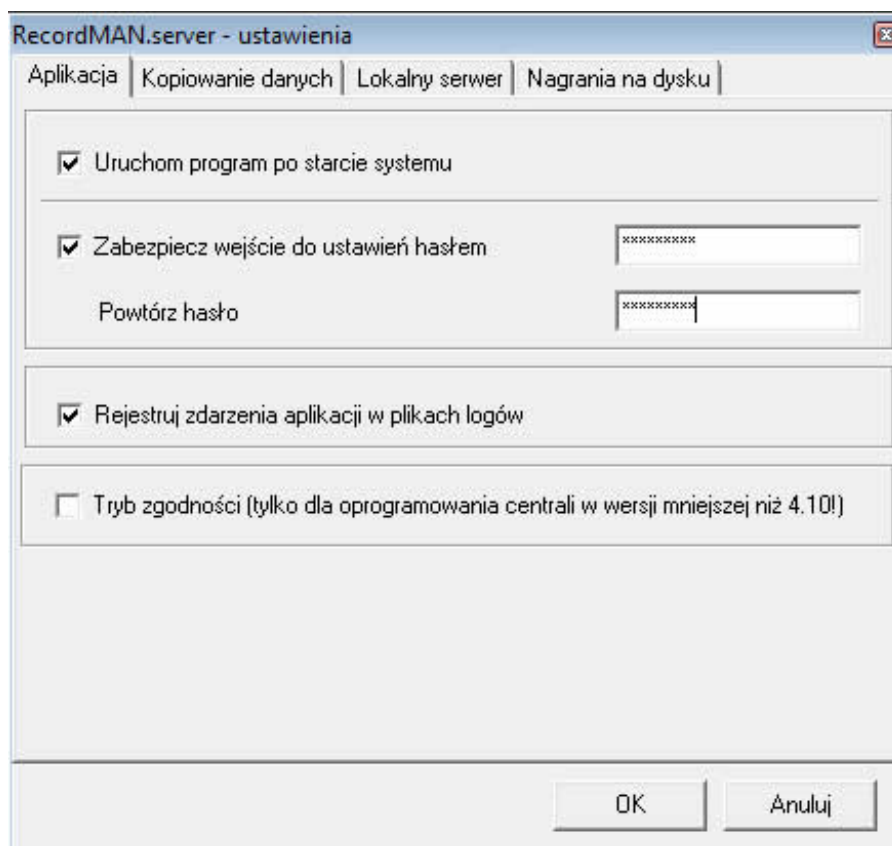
RecordMAN.server - ustawienia

Aplikacja | Kopiowanie danych | Lokalny serwer | Nagrania na dysku

☑ Uruchom program po starcie systemu

☑ Zabezpiecz wejście do ustawień hasłem ********

Powtórz hasło ********

☑ Rejestruj zdarzenia aplikacji w plikach logów

☐ Tryb zgodności (tylko dla oprogramowania centrali w wersji mniejszej niż 4.10!)

OK

Anuluj